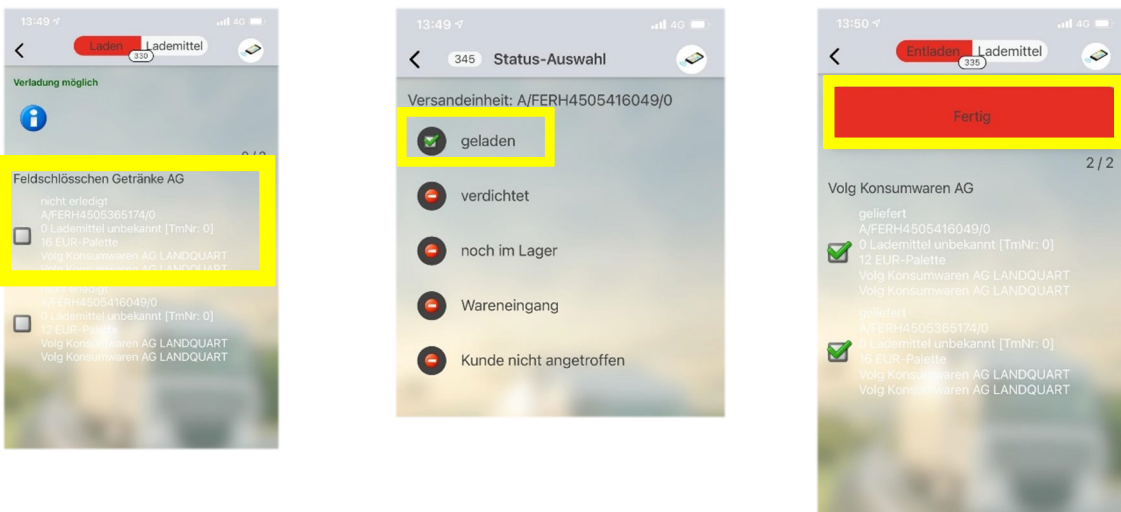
13:49
4G
Laden Lademittel
330
Verladung möglich
0 / 2
Feldschlösschen Getränke AG
nicht erledigt
A/FERH4505365174/0
0 Lademittel unbekannt [TmNr: 0]
16 EUR-Palette
Volg Konsumwaren AG LANDQUART
Volg Konsumwaren AG LANDQUART
nicht erledigt
A/FERH4505416049/0
0 Lademittel unbekannt [TmNr: 0]
12 EUR-Palette
Volg Konsumwaren AG LANDQUART
Volg Konsumwaren AG LANDQUART

13:49
4G
345 Status-Auswahl
Versandeinheit: A/FERH4505416049/0
geladen
verdichtet
noch im Lager
Wareneingang
Kunde nicht angetroffen

13:50
4G
Entladen Lademittel
335
Fertig
2 / 2
Volg Konsumwaren AG
geliefert
A/FERH4505416049/0
0 Lademittel unbekannt [TmNr: 0]
12 EUR-Palette
Volg Konsumwaren AG LANDQUART
Volg Konsumwaren AG LANDQUART
geliefert
A/FERH4505365174/0
0 Lademittel unbekannt [TmNr: 0]
16 EUR-Palette
Volg Konsumwaren AG LANDQUART
Volg Konsumwaren AG LANDQUART